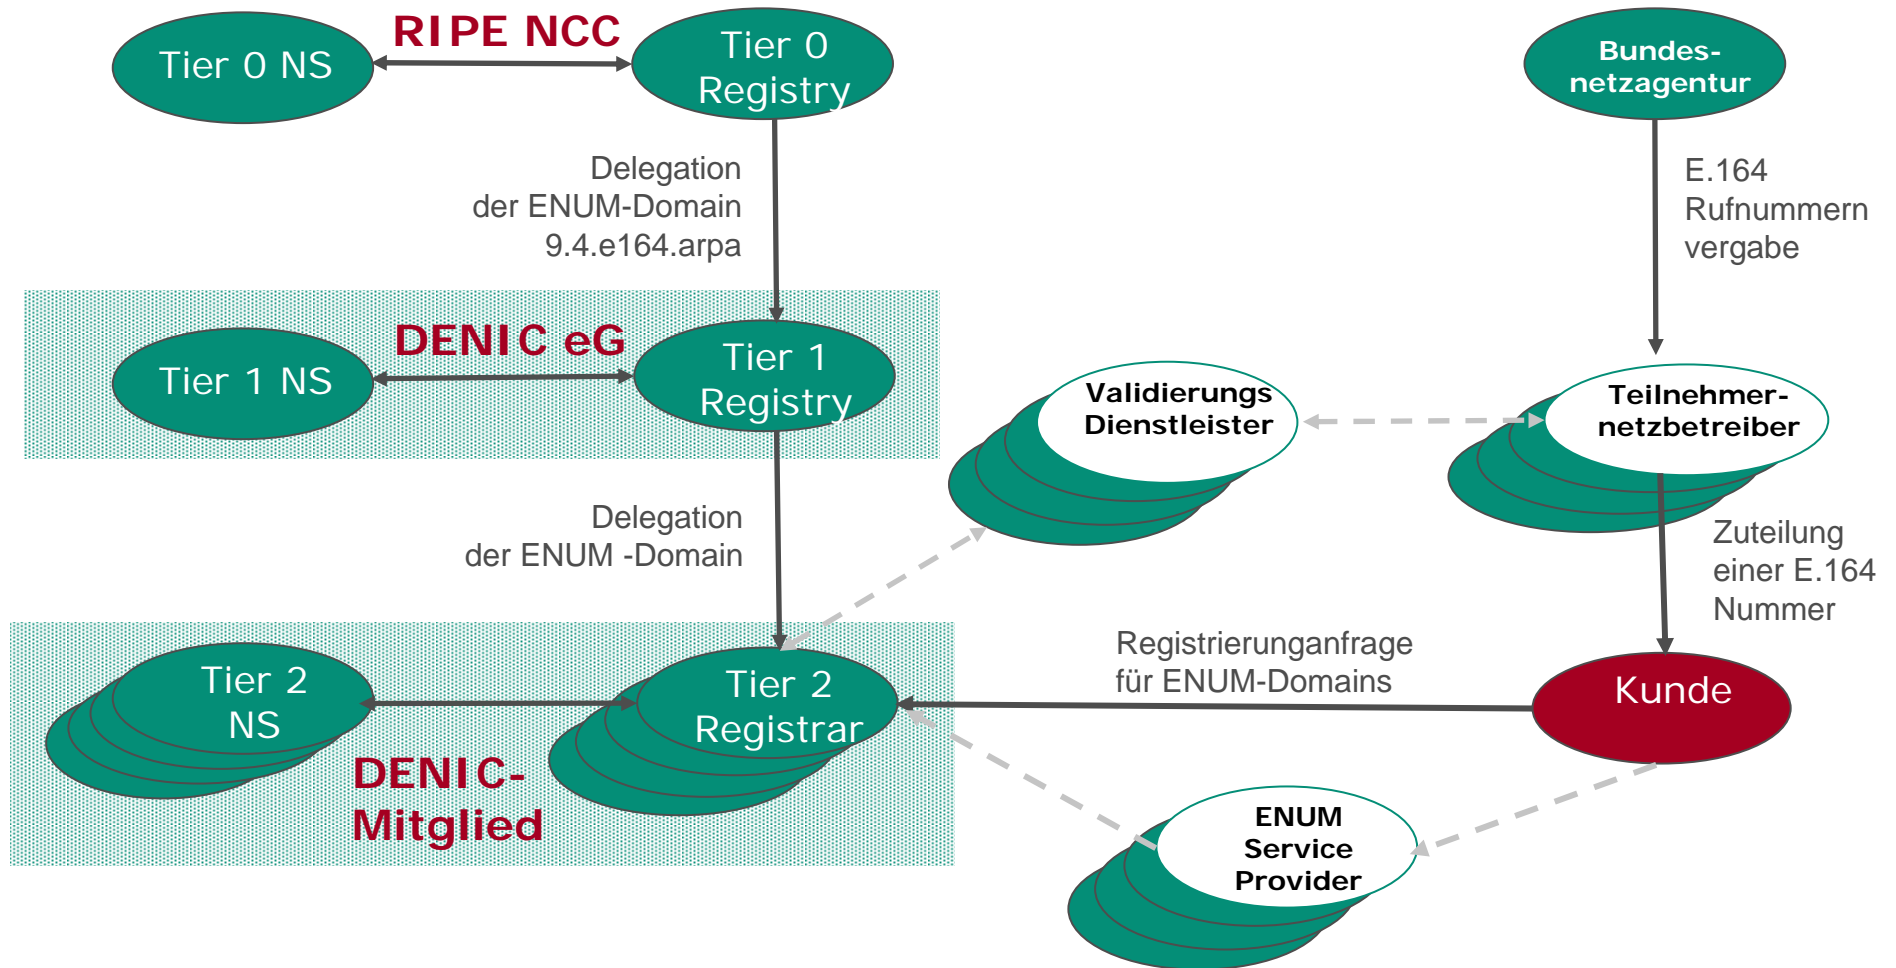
Tier 0 NS

RIPE NCC

Tier 0 Registry

Bundesnetzagentur

Delegation der ENUM-Domain 9.4.e164.arpa

E.164 Rufnummern vergabe

Tier 1 NS

DENIC eG

Tier 1 Registry

Validierungs Dienstleister

Teilnehmernetzbetreiber

Delegation der ENUM -Domain

Zuteilung einer E.164 Nummer

Registrierunganfrage für ENUM-Domains

Tier 2 NS

Tier 2 Registrar

Kunde

DENIC-Mitglied

ENUM Service Provider